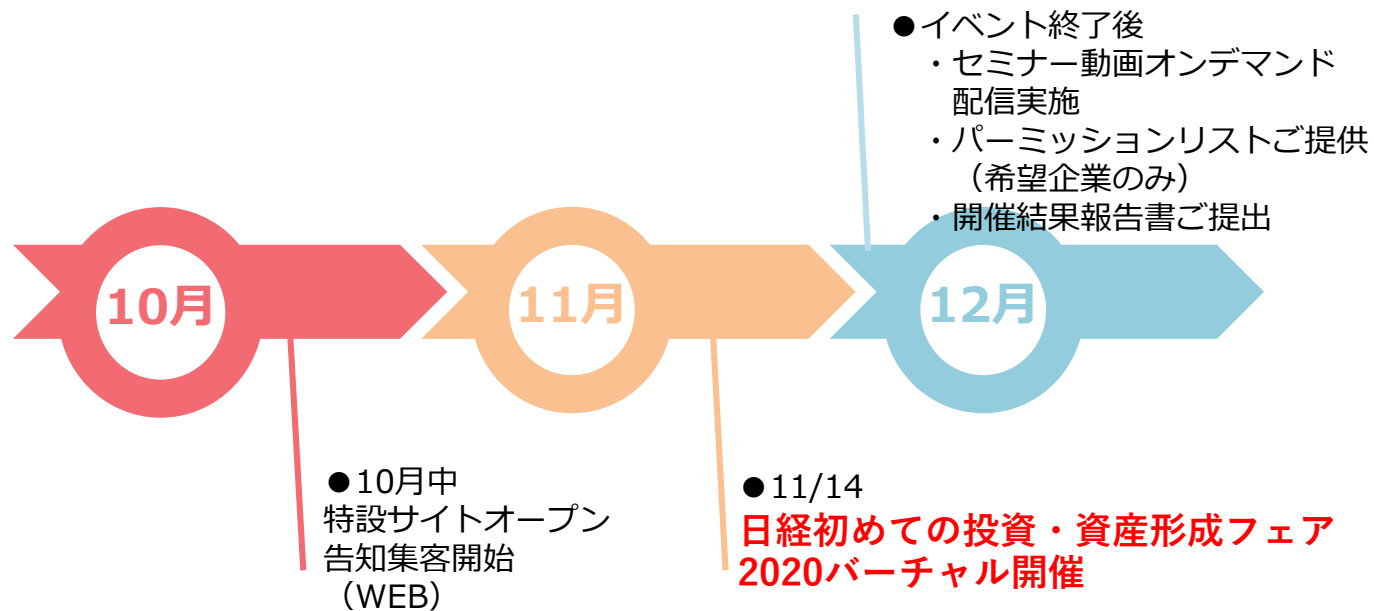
●イベント終了後
・セミナー動画オンデマンド配信実施
・パーミッションリストご提供（希望企業のみ）
・開催結果報告書ご提出

10月

11月

12月

●10月中
特設サイトオープン
告知集客開始
（WEB）

●11/14
日経初めての投資・資産形成フェア
2020バーチャル開催